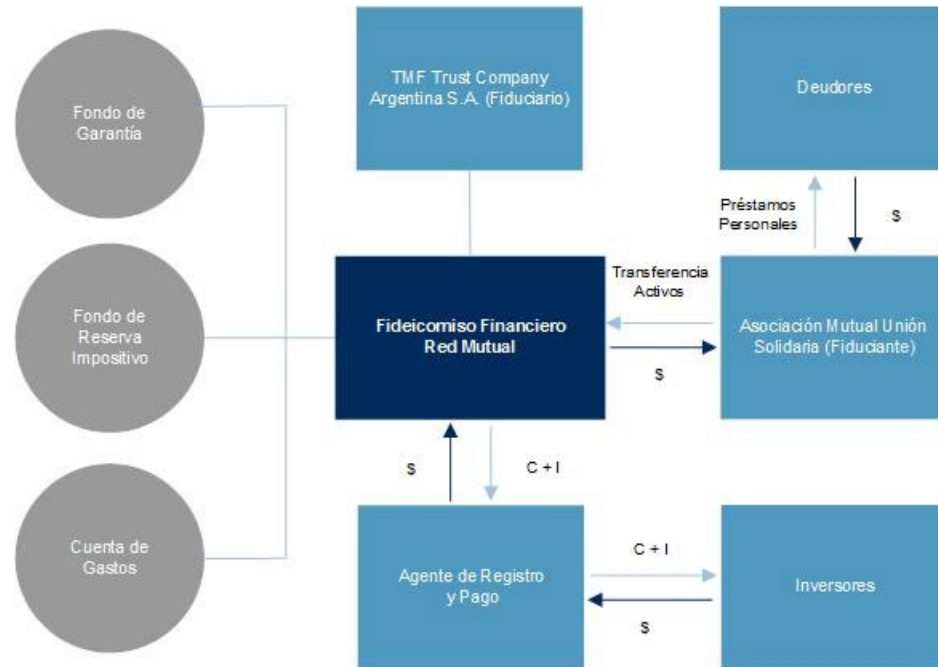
Fondo de Garantía

Fondo de Reserva Impositivo

Cuenta de Gastos

TMF Trust Company Argentina S.A. (Fiduciario)

Deudores

Préstamos Personales

$

Transferencia Activos

Fideicomiso Financiero Red Mutual

Asociación Mutual Unión Solidaria (Fiduciante)

$

$

C + I

Agente de Registro y Pago

C + I

Inversores

$